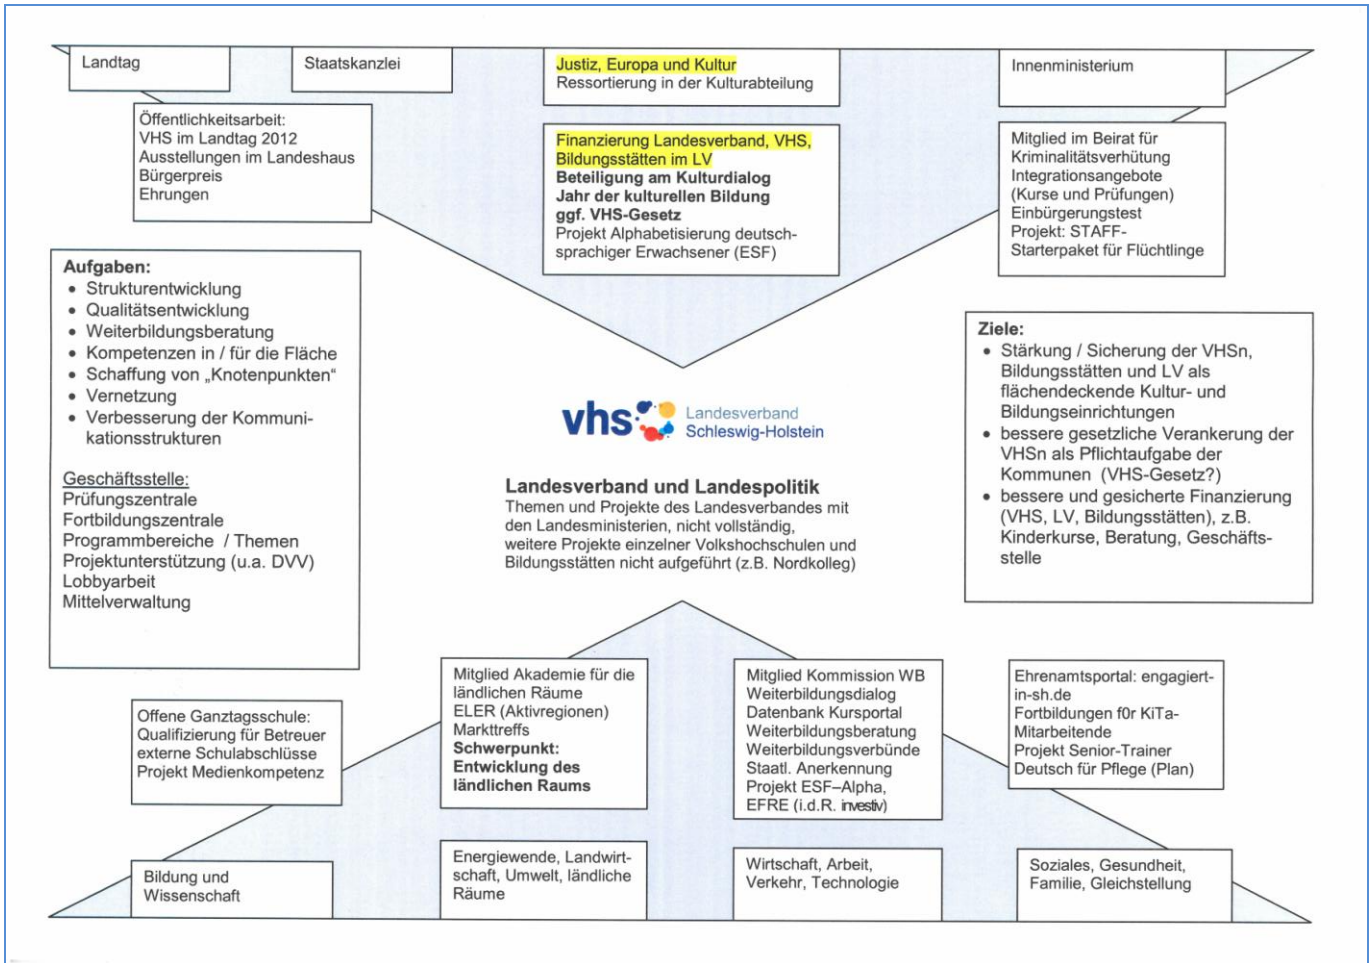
Landtag

Staatskanzlei

Justiz, Europa und Kultur
Ressortierung in der Kulturabteilung

Innenministerium

Öffentlichkeitsarbeit:
VHS im Landtag 2012
Ausstellungen im Landeshaus
Bürgerpreis
Ehrungen

Finanzierung Landesverband, VHS, Bildungsstätten im LV
**Beteiligung am Kulturdialog**
**Jahr der kulturellen Bildung**
**ggf. VHS-Gesetz**
Projekt Alphabetisierung deutschsprachiger Erwachsener (ESF)

Mitglied im Beirat für Kriminalitätsverhütung
Integrationsangebote (Kurse und Prüfungen)
Einbürgerungstest
Projekt: STAFF-Starterpaket für Flüchtlinge

**Aufgaben:**
- Strukturentwicklung
- Qualitätsentwicklung
- Weiterbildungsberatung
- Kompetenzen in / für die Fläche
- Schaffung von „Knotenpunkten"
- Vernetzung
- Verbesserung der Kommunikationsstrukturen

Geschäftsstelle:
Prüfungszentrale
Fortbildungszentrale
Programmbereiche / Themen
Projektunterstützung (u.a. DVV)
Lobbyarbeit
Mittelverwaltung

vhs Landesverband Schleswig-Holstein

**Landesverband und Landespolitik**
Themen und Projekte des Landesverbandes mit den Landesministerien, nicht vollständig, weitere Projekte einzelner Volkshochschulen und Bildungsstätten nicht aufgeführt (z.B. Nordkolleg)

**Ziele:**
- Stärkung / Sicherung der VHSn, Bildungsstätten und LV als flächendeckende Kultur- und Bildungseinrichtungen
- bessere gesetzliche Verankerung der VHSn als Pflichtaufgabe der Kommunen (VHS-Gesetz?)
- bessere und gesicherte Finanzierung (VHS, LV, Bildungsstätten), z.B. Kinderkurse, Beratung, Geschäftsstelle

Offene Ganztagsschule:
Qualifizierung für Betreuer
externe Schulabschlüsse
Projekt Medienkompetenz

Mitglied Akademie für die ländlichen Räume
ELER (Aktivregionen)
Markttreffs
**Schwerpunkt: Entwicklung des ländlichen Raums**

Mitglied Kommission WB
Weiterbildungsdialog
Datenbank Kursportal
Weiterbildungsberatung
Weiterbildungsverbünde
Staatl. Anerkennung
Projekt ESF–Alpha,
EFRE (i.d.R. investiv)

Ehrenamtsportal: engagiert-in-sh.de
Fortbildungen f0r KiTa-Mitarbeitende
Projekt Senior-Trainer
Deutsch für Pflege (Plan)

Bildung und Wissenschaft

Energiewende, Landwirtschaft, Umwelt, ländliche Räume

Wirtschaft, Arbeit, Verkehr, Technologie

Soziales, Gesundheit, Familie, Gleichstellung